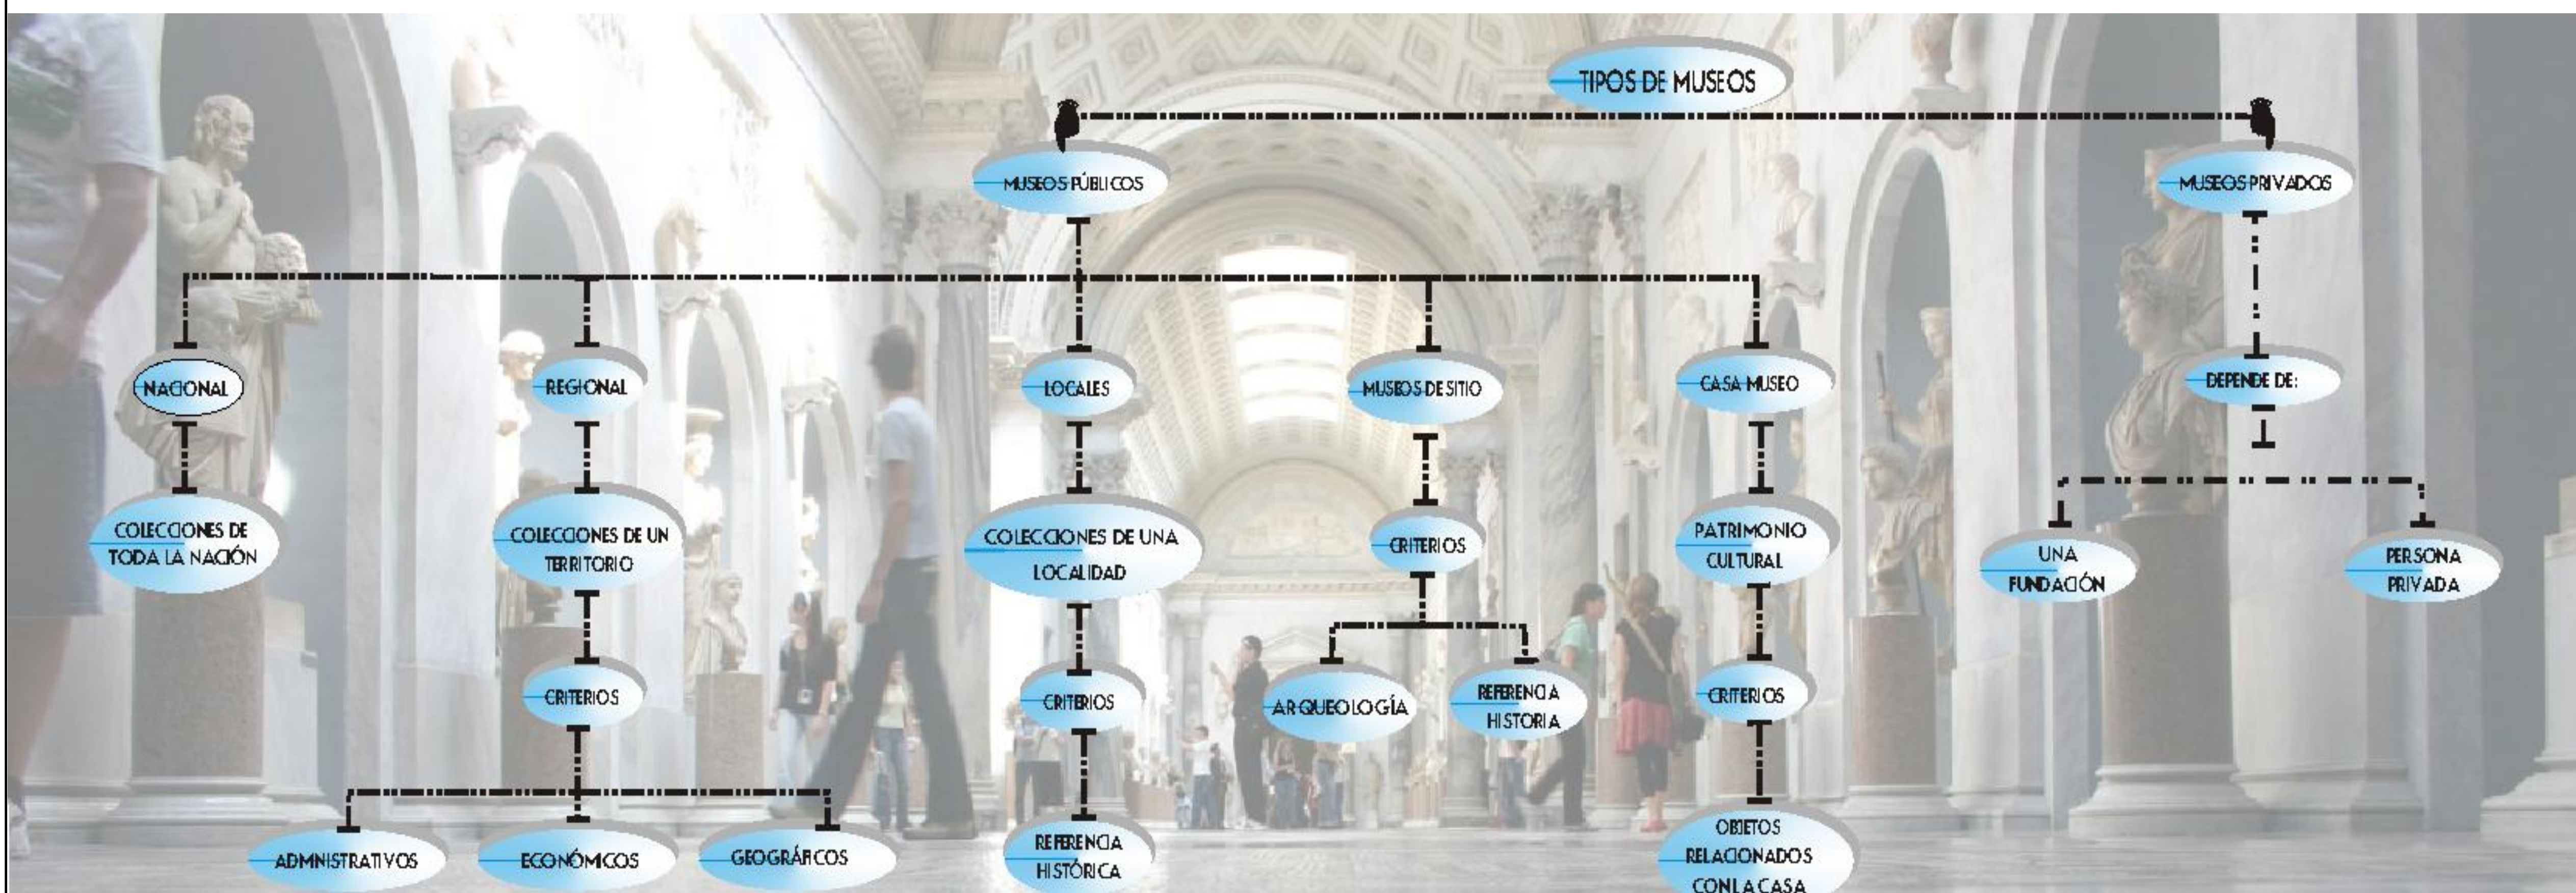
TIPOS DE MUSEOS

MUSEOS PÚBLICOS

MUSEOS PRIVADOS

NACIONAL

COLECCIONES DE TODA LA NACIÓN

REGIONAL

COLECCIONES DE UN TERRITORIO

CRITERIOS

ADMNISTRATIVOS

ECONÓMCOS

GEOGRÁFICOS

LOCALES

COLECCIONES DE UNA LOCALIDAD

CRITERIOS

REFERENCIA HISTÓRICA

MUSEOS DE SITIO

CRITERIOS

ARQUEOLOGÍA

REFERENCIA HISTORIA

CASA MUSEO

PATRIMONIO CULTURAL

CRITERIOS

OBJETOS RELACIONADOS CON LA CASA

DEPENDE DE:

UNA FUNDACIÓN

PERSONA PRIVADA